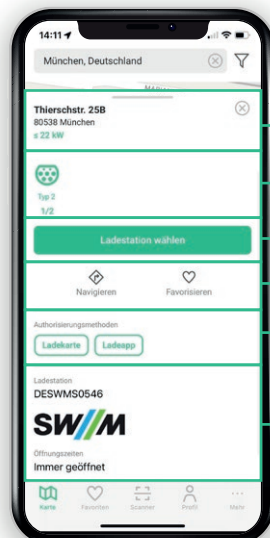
14:11

München, Deutschland

Thierschstr. 25B
80538 München
≤ 22 kW

Typ 2
1/2

Ladestation wählen

Navigieren

Favorisieren

Authorisierungsmethoden

Ladekarte

Ladeapp

Ladestation
DESWMS0546

SW//M

Öffnungszeiten
Immer geöffnet

Karte

Favoriten

Scanner

Profil

Mehr